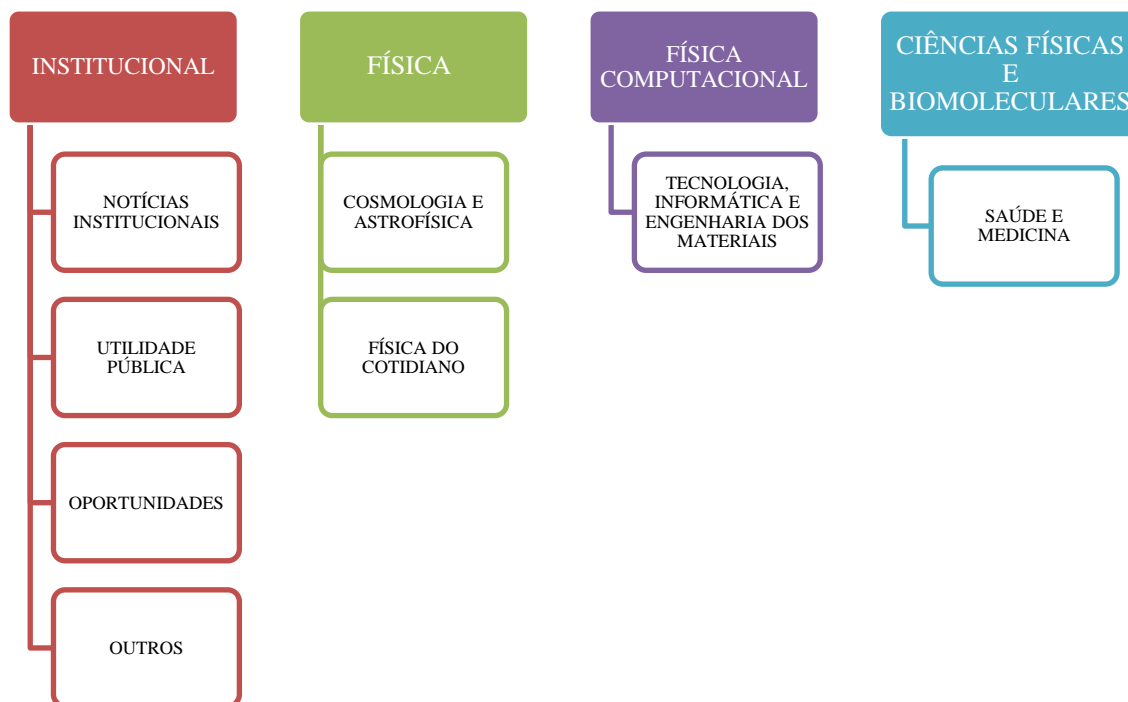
INSTITUCIONAL

NOTÍCIAS INSTITUCIONAIS

UTILIDADE PÚBLICA

OPORTUNIDADES

OUTROS

FÍSICA

COSMOLOGIA E ASTROFÍSICA

FÍSICA DO COTIDIANO

FÍSICA COMPUTACIONAL

TECNOLOGIA, INFORMÁTICA E ENGENHARIA DOS MATERIAIS

CIÊNCIAS FÍSICAS E BIOMOLECULARES

SAÚDE E MEDICINA